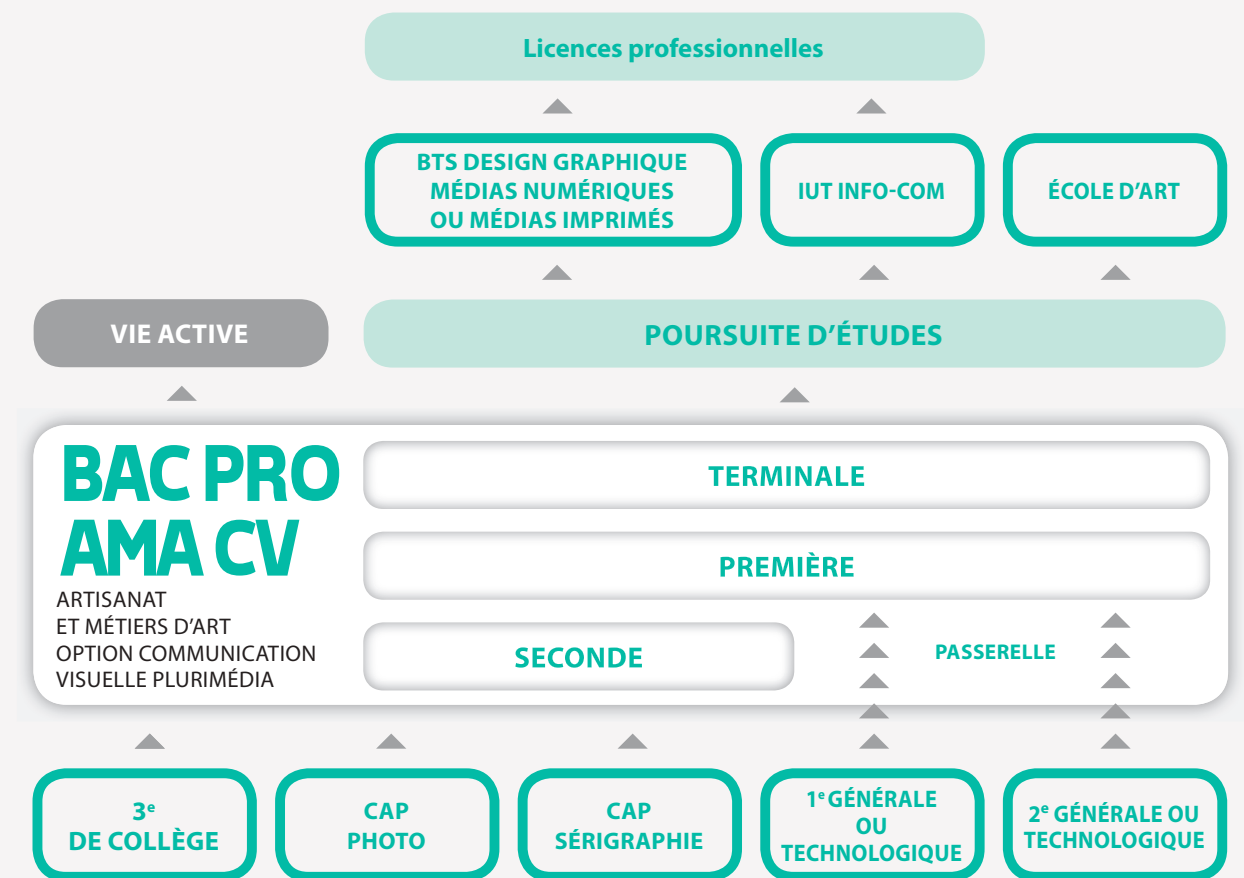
Licences professionnelles

BTS DESIGN GRAPHIQUE MÉDIAS NUMÉRIQUES OU MÉDIAS IMPRIMÉS

IUT INFO-COM

ÉCOLE D'ART

VIE ACTIVE

POURSUITE D'ÉTUDES

BAC PRO AMA CV

ARTISANAT ET MÉTIERS D'ART OPTION COMMUNICATION VISUELLE PLURIMÉDIA

TERMINALE

PREMIÈRE

SECONDE

PASSERELLE

3$^e$ DE COLLÈGE

CAP PHOTO

CAP SÉRIGRAPHIE

1$^e$ GÉNÉRALE OU TECHNOLOGIQUE

2$^e$ GÉNÉRALE OU TECHNOLOGIQUE